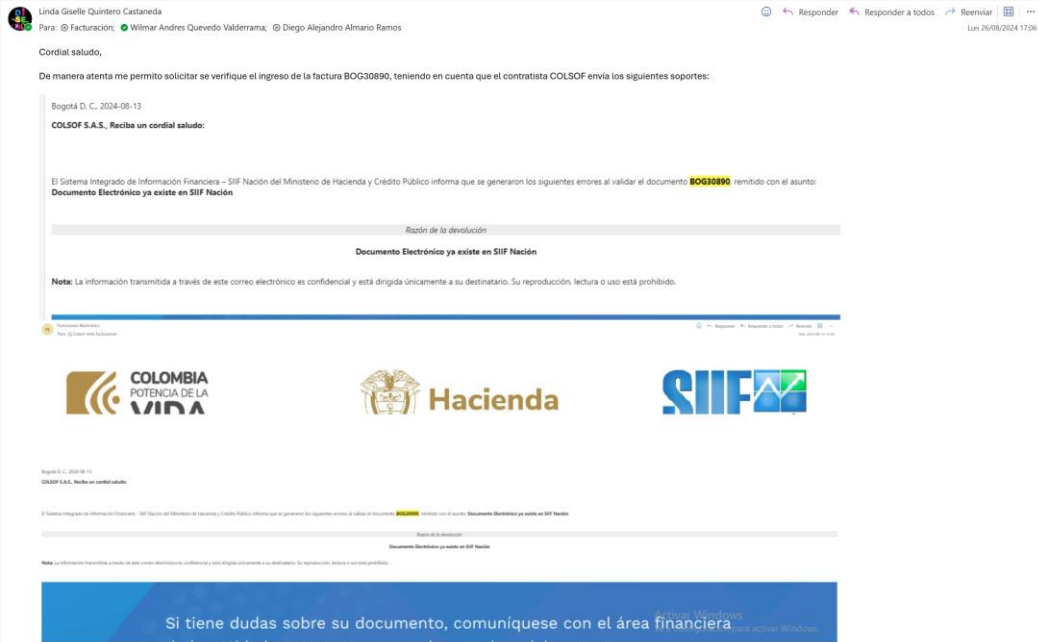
Linda Giselle Quintero Castaneda
Para: Facturación; Wilmar Andres Quevedo Valderrama; Diego Alejandro Almario Ramos

Responder | Responder a todos | Reenviar | ...

Lun 26/08/2024 17:06

Cordial saludo,

De manera atenta me permito solicitar se verifique el ingreso de la factura BOG30890, teniendo en cuenta que el contratista COLSOF envía los siguientes soportes:

Bogotá D. C., 2024-08-13

COLSOF S.A.S., Reciba un cordial saludo:

El Sistema Integrado de Información Financiera – SIIF Nación del Ministerio de Hacienda y Crédito Público informa que se generaron los siguientes errores al validar el documento BOG30890, remitido con el asunto: Documento Electrónico ya existe en SIIF Nación

Razón de la devolución

Documento Electrónico ya existe en SIIF Nación

Nota: La información transmitida a través de este correo electrónico es confidencial y está dirigida únicamente a su destinatario. Su reproducción, lectura o uso está prohibido.

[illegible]

COLOMBIA POTENCIA DE LA VIDA

Hacienda

SIIF

Bogotá D. C., 2024-08-13

COLSOF S.A.S., Reciba un cordial saludo:

El Sistema Integrado de Información Financiera – SIIF Nación del Ministerio de Hacienda y Crédito Público informa que se generaron los siguientes errores al validar el documento BOG30890, remitido con el asunto: Documento Electrónico ya existe en SIIF Nación

Razón de la devolución

Documento Electrónico ya existe en SIIF Nación

Nota: La información transmitida a través de este correo electrónico es confidencial y está dirigida únicamente a su destinatario. Su reproducción, lectura o uso está prohibido.

Si tiene dudas sobre su documento, comuníquese con el área financiera

Activar Windows
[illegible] para activar Windows